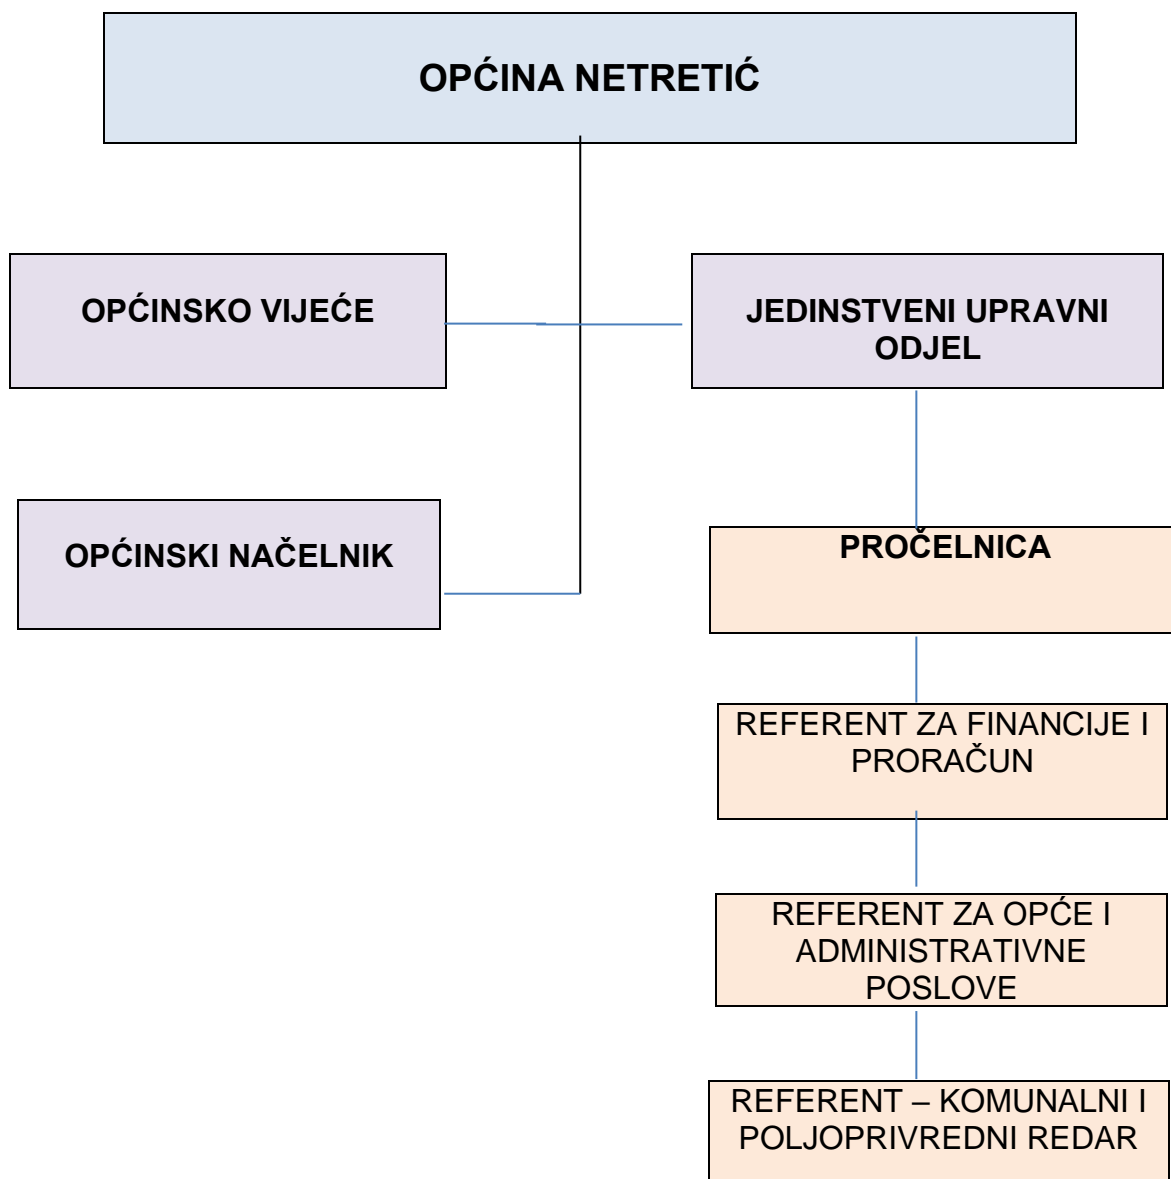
OPĆINA NETRETIĆ

OPĆINSKO VIJEĆE

JEDINSTVENI UPRAVNI ODJEL

OPĆINSKI NAČELNIK

PROČELNICA

REFERENT ZA FINANCIJE I PRORAČUN

REFERENT ZA OPĆE I ADMINISTRATIVNE POSLOVE

REFERENT – KOMUNALNI I POLJOPRIVREDNI REDAR